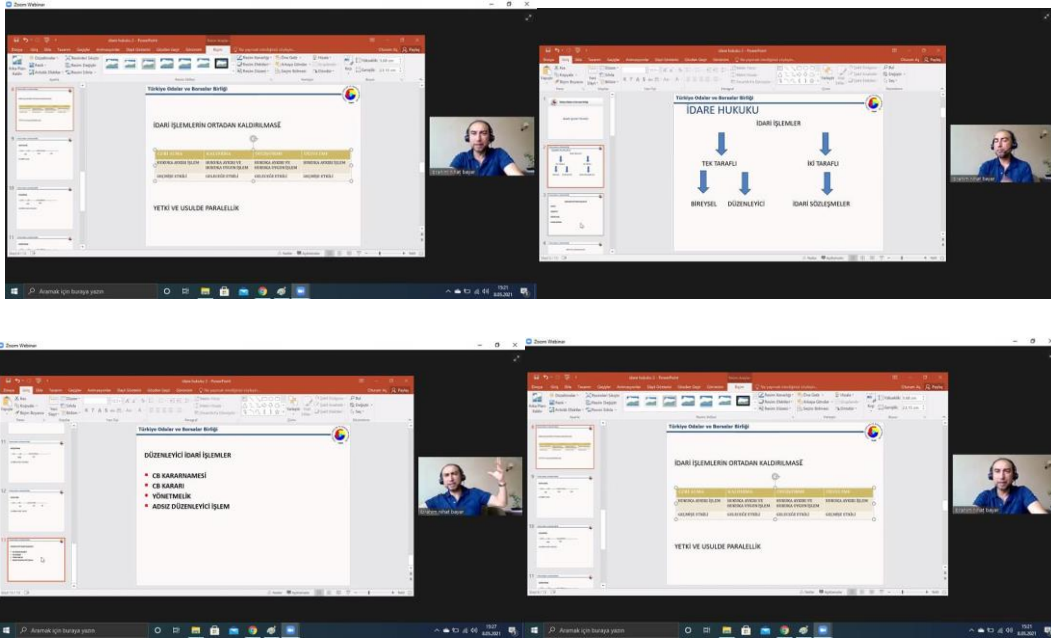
Zoom Webinar

idare hukuku 2 - PowerPoint

Türkiye Odalar ve Borsalar Birliği

İDARİ İŞLEMLERİN ORTADAN KALDIRILMASI

| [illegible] | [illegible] | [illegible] | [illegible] |
|---|---|---|---|
| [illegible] | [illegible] | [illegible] | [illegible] |
| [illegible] | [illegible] | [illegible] | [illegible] |

YETKİ VE USULDE PARALELLİK

Aramak için buraya yazın

Zoom Webinar

idare hukuku 2 - PowerPoint

Türkiye Odalar ve Borsalar Birliği

İDARE HUKUKU

İDARİ İŞLEMLER

TEK TARAFLI

İKİ TARAFLI

BİREYSEL

DÜZENLEYİCİ

İDARİ SÖZLEŞMELER

Zoom Webinar

idare hukuku 2 - PowerPoint

Türkiye Odalar ve Borsalar Birliği

DÜZENLEYİCİ İDARİ İŞLEMLER

CB KARARNAMESİ
CB KARARI
YÖNETMELİK
ADSIZ DÜZENLEYİCİ İŞLEM

Aramak için buraya yazın

Zoom Webinar

idare hukuku 2 - PowerPoint

Türkiye Odalar ve Borsalar Birliği

İDARİ İŞLEMLERİN ORTADAN KALDIRILMASI

| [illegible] | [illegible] | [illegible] | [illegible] |
|---|---|---|---|
| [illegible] | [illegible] | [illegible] | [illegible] |
| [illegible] | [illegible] | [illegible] | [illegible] |

YETKİ VE USULDE PARALELLİK

Aramak için buraya yazın